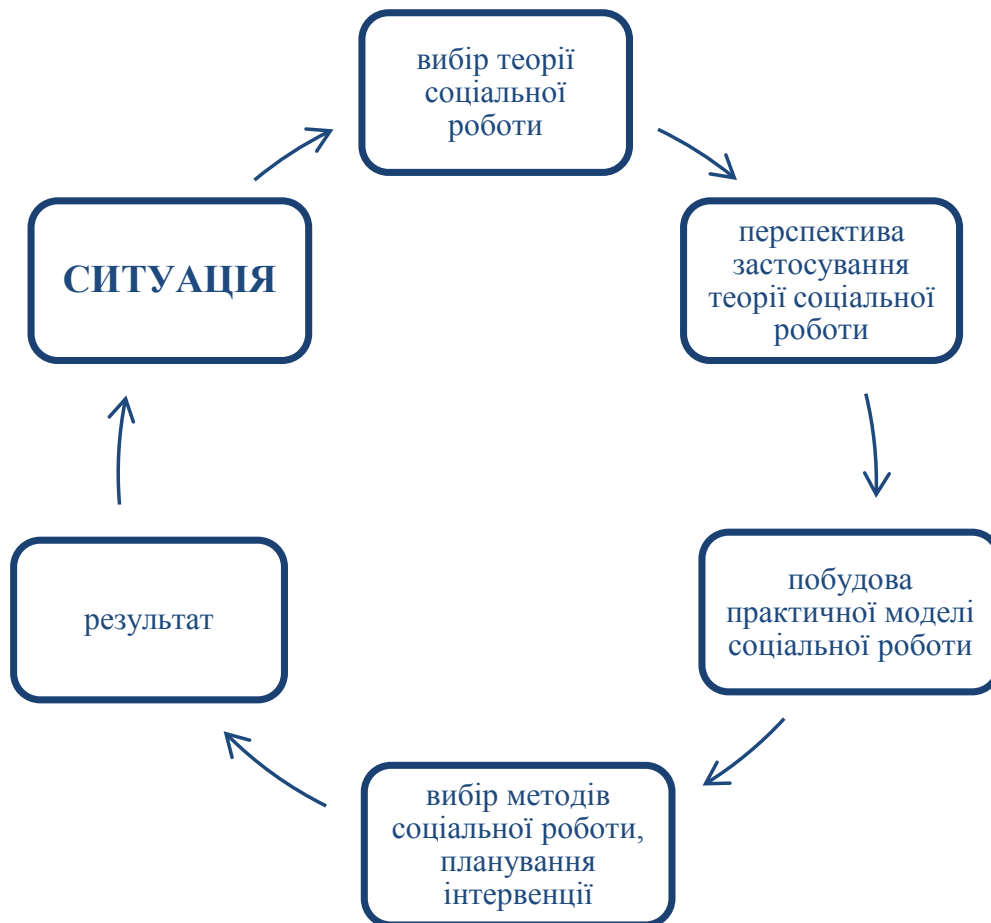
вибір теорії соціальної роботи

перспектива застосування теорії соціальної роботи

побудова практичної моделі соціальної роботи

вибір методів соціальної роботи, планування інтервенції

результат

СИТУАЦІЯ